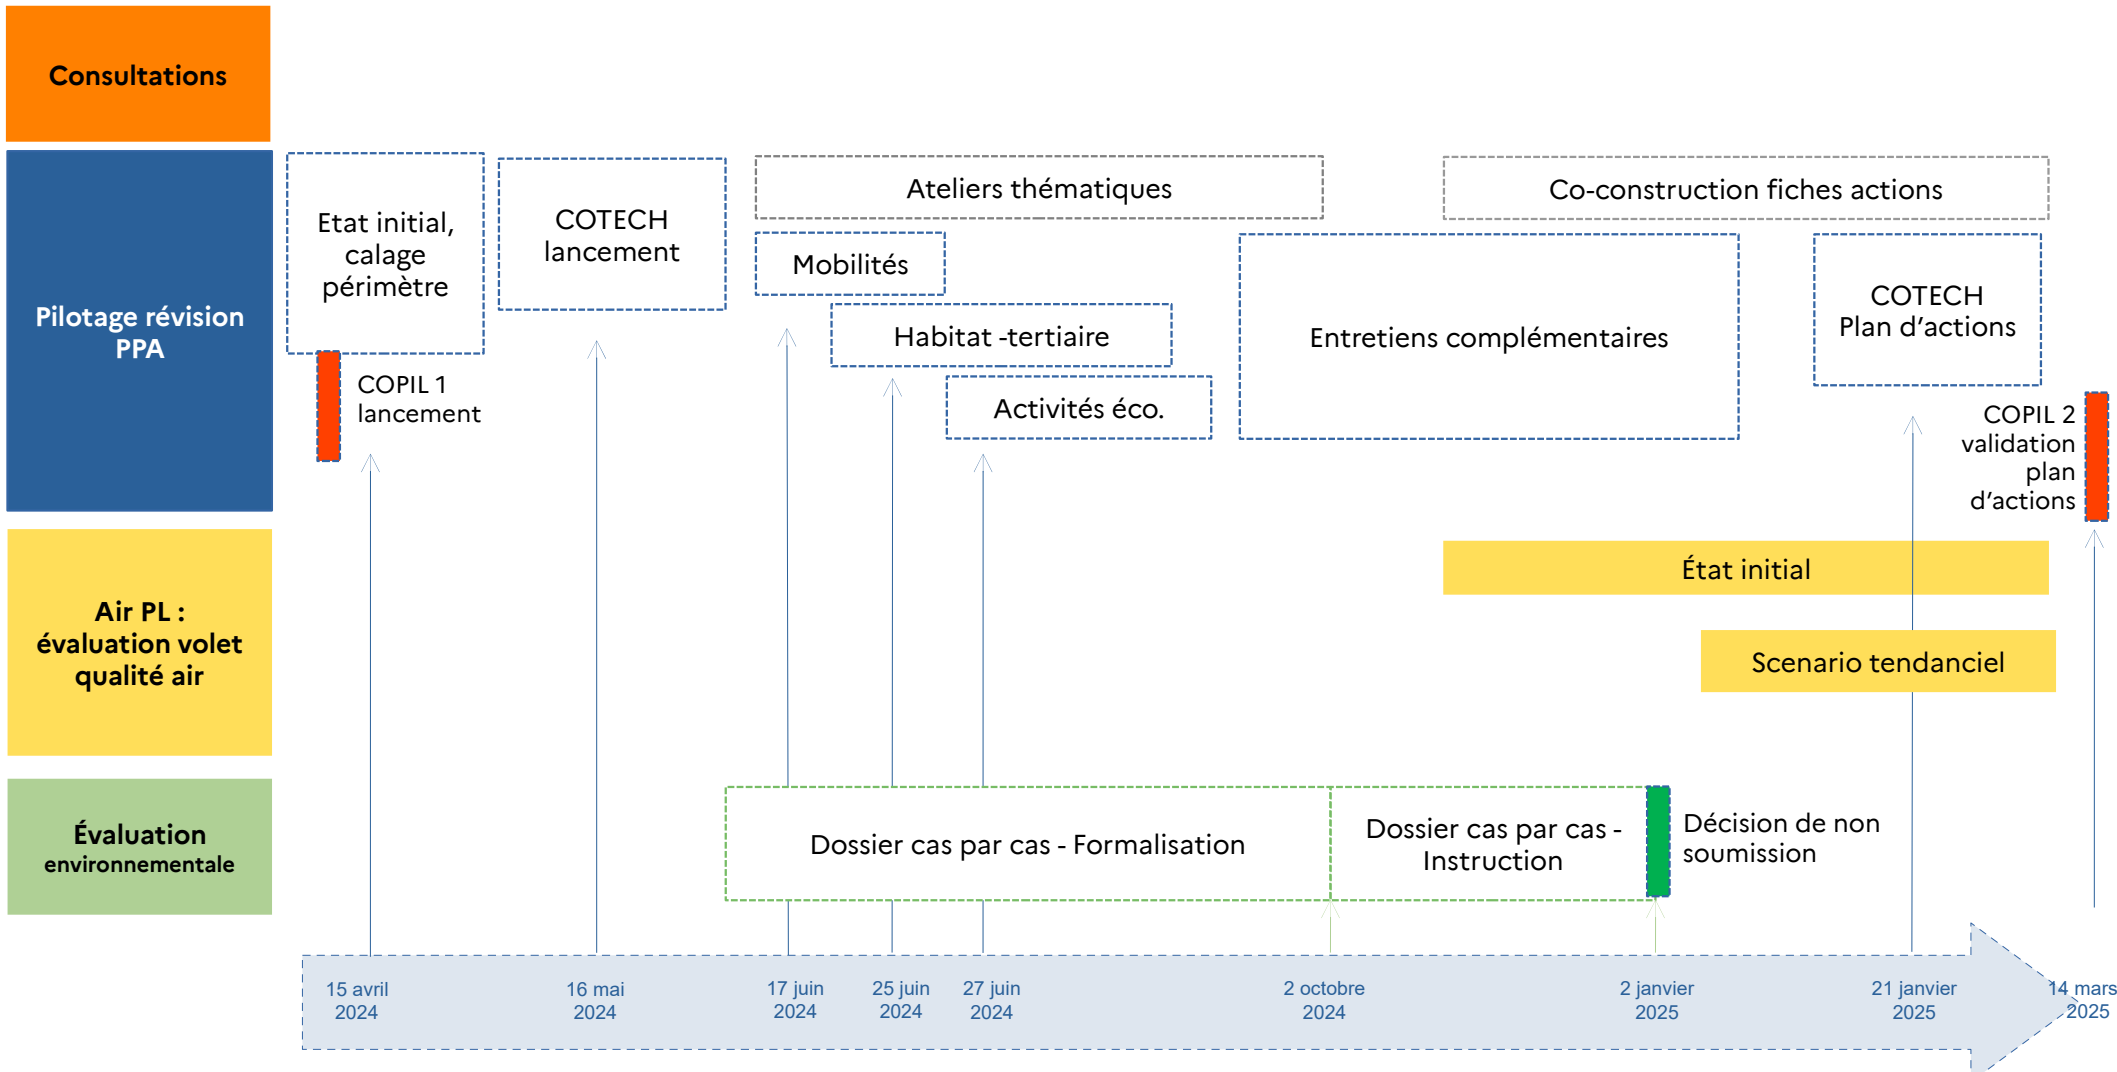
Consultations

Pilotage révision PPA

Air PL : évaluation volet qualité air

Évaluation environnementale

Etat initial, calage périmètre

COPIL 1 lancement

COTECH lancement

Ateliers thématiques

Mobilités

Habitat -tertiaire

Activités éco.

Co-construction fiches actions

Entretiens complémentaires

COTECH Plan d'actions

COPIL 2 validation plan d'actions

État initial

Scenario tendanciel

Dossier cas par cas - Formalisation

Dossier cas par cas - Instruction

Décision de non soumission

15 avril 2024

16 mai 2024

17 juin 2024

25 juin 2024

27 juin 2024

2 octobre 2024

2 janvier 2025

21 janvier 2025

14 mars 2025